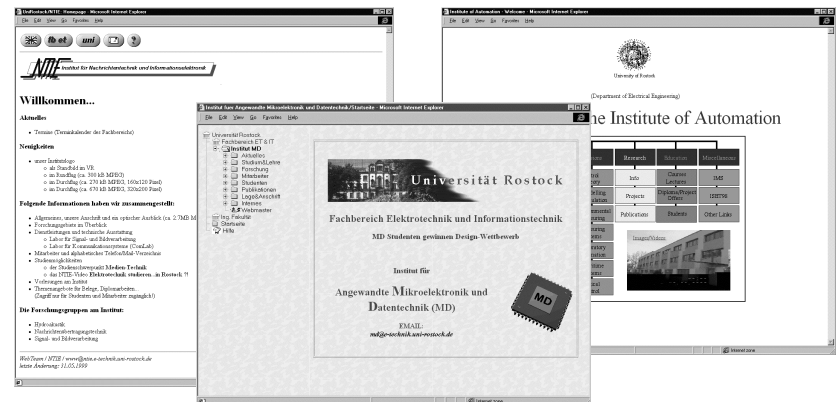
UniRostock/NTIE: Homepage - Microsoft Internet Explorer

File Edit View Go Favorites Help

fb et uni ?

Institut für Nachrichtentechnik und Informationselektronik

Willkommen...

Aktuelles

• Termine (Terminkalender der Fachbereichs)

Neuigkeiten

• unser Institutslogo
 ○ als Standbild im VR
 ○ im Bandflug (ca. 300 kB MPEG)
 ○ im Durchflug (ca. 270 kB MPEG, 160x120 Pixel)
 ○ im Durchflug (ca. 670 kB MPEG, 320x200 Pixel)

Folgende Informationen haben wir zusammengestellt:

• Allgemeines, unsere Anschrift und ein optischer Ausblick (ca. 2.7MB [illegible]
• Forschungsgebiete im Überblick
• Dienstleistungen und technische Ausstattung
 ○ Labor für Signal- und Bildverarbeitung
 ○ Labor für Kommunikationssysteme (ComLab)
• Mitarbeiter und alphabetisches Telefon/Mail-Verzeichnis
• Studienmöglichkeiten
 ○ der Studienschwerpunkt Medien Technik
 ○ das NTIE-Video Elektrotechnik studieren...in Rostock !!
• Vorlesungen am Institut
• Themenangebote für Belege, Diplomarbeiten,
 (Zugriff nur für Studenten und Mitarbeiter zugänglich!)

Die Forschungsgruppen am Institut:

• Hydroakustik
• Nachrichtenübertragungstechnik
• Signal- und Bildverarbeitung

WebTeam / NTIE / www@nte.e-technik.uni-rostock.de
letzte Änderung: 11.05.1999

Institut fuer Angewandte Mikroelektronik und Datentechnik/Startseite - Microsoft Internet Explorer

File Edit View Go Favorites Help

Universität Rostock
Fachbereich ET & IT
Institut MD
Aktuelles
Studium&Lehre
Forschung
Mitarbeiter
Studenten
Publikationen
Lage&Anschrift
Interess
Webmaster
Ing. Fakultät
Startseite
Hilfe

Universität Rostock

Fachbereich Elektrotechnik und Informationstechnik

MD Studenten gewinnen Design-Wettbewerb

Institut für

Angewandte Mikroelektronik und Datentechnik (MD)

MD

EMAIL:
md@e-technik.uni-rostock.de

Internet zone

Institute of Automation - Welcome - Microsoft Internet Explorer

File Edit View Go Favorites Help

University of Rostock

Department of Electrical Engineering)

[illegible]ne Institute of Automation

Research | Education | Miscellaneous
Info | Courses Lectures | IMS
Projects | Diploma/Project Offers | IEEE788
Publications | Students | Other Links

Images/Videos

Internet zone